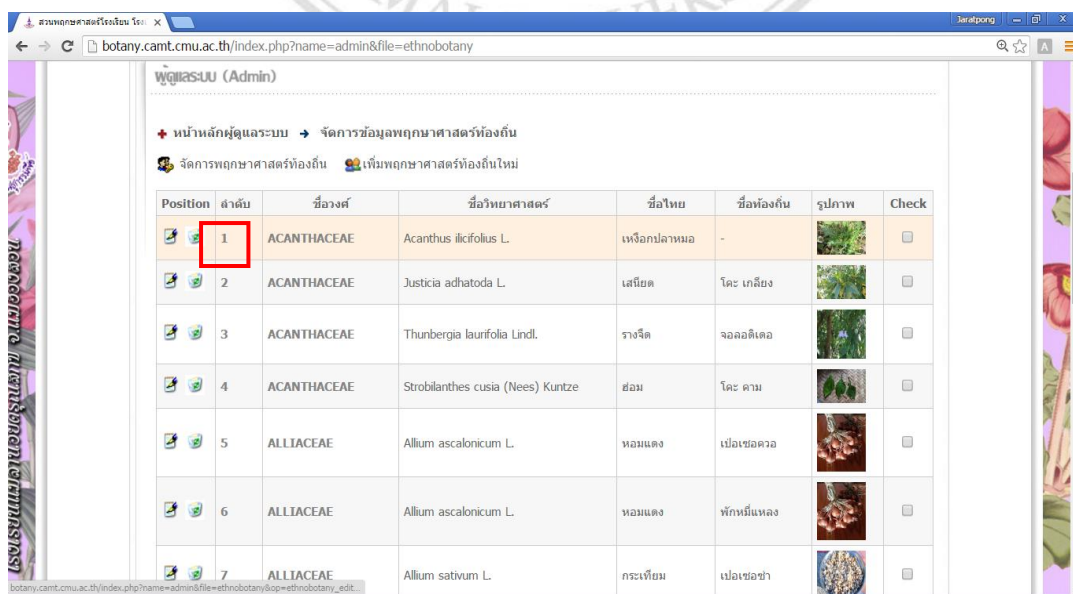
สวนพฤกษศาสตร์โรงเรียน โรง ×

Jaratpong

botany.camt.cmu.ac.th/index.php?name=admin&file=ethnobotany

ผู้ดูแลระบบ (Admin)

หน้าหลักผู้ดูแลระบบ → จัดการข้อมูลพฤกษาศาสตร์ท้องถิ่น

จัดการพฤกษาศาสตร์ท้องถิ่น เพิ่มพฤกษาศาสตร์ท้องถิ่นใหม่

| Position | ลำดับ | ชื่อวงศ์ | ชื่อวิทยาศาสตร์ | ชื่อไทย | ชื่อท้องถิ่น | รูปภาพ | Check |
|---|---|---|---|---|---|---|---|
| | 1 | ACANTHACEAE | Acanthus ilicifolius L. | เหงือกปลาหมอ | - | | |
| | 2 | ACANTHACEAE | Justicia adhatoda L. | เสนียด | โคะ เกลียง | | |
| | 3 | ACANTHACEAE | Thunbergia laurifolia Lindl. | รางจืด | จอลอดิเดอ | | |
| | 4 | ACANTHACEAE | Strobilanthes cusia (Nees) Kuntze | ฮ่อม | โคะ คาม | | |
| | 5 | ALLIACEAE | Allium ascalonicum L. | หอมแดง | เปอเชอควอ | | |
| | 6 | ALLIACEAE | Allium ascalonicum L. | หอมแดง | พักหมี่แหลง | | |
| | 7 | ALLIACEAE | Allium sativum L. | กระเทียม | เปอเชอซ่า | | |

botany.camt.cmu.ac.th/index.php?name=admin&file=ethnobotany&op=ethnobotany_edit...